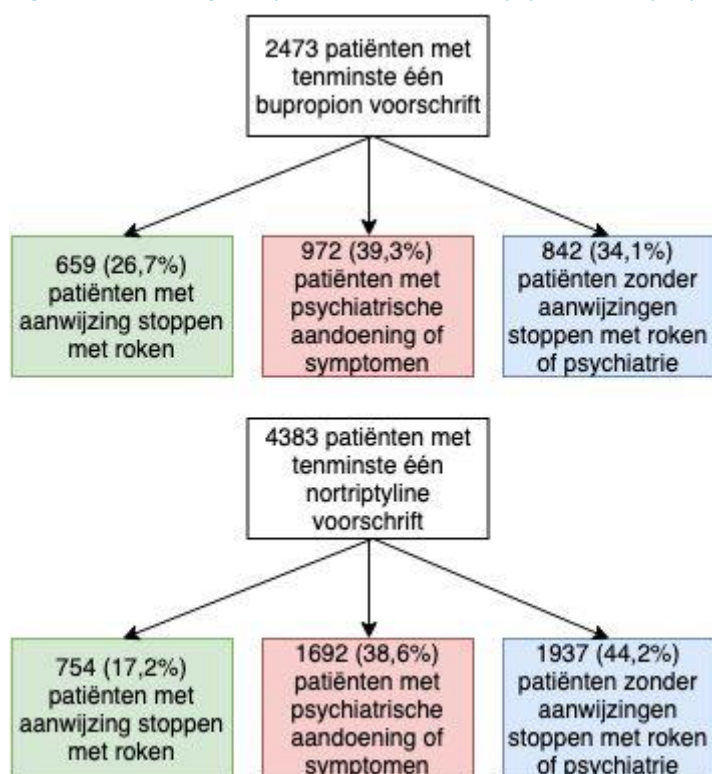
2473 patiënten met tenminste één bupropion voorschrift

659 (26,7%) patiënten met aanwijzing stoppen met roken

972 (39,3%) patiënten met psychiatrische aandoening of symptomen

842 (34,1%) patiënten zonder aanwijzingen stoppen met roken of psychiatrie

4383 patiënten met tenminste één nortriptyline voorschrift

754 (17,2%) patiënten met aanwijzing stoppen met roken

1692 (38,6%) patiënten met psychiatrische aandoening of symptomen

1937 (44,2%) patiënten zonder aanwijzingen stoppen met roken of psychiatrie